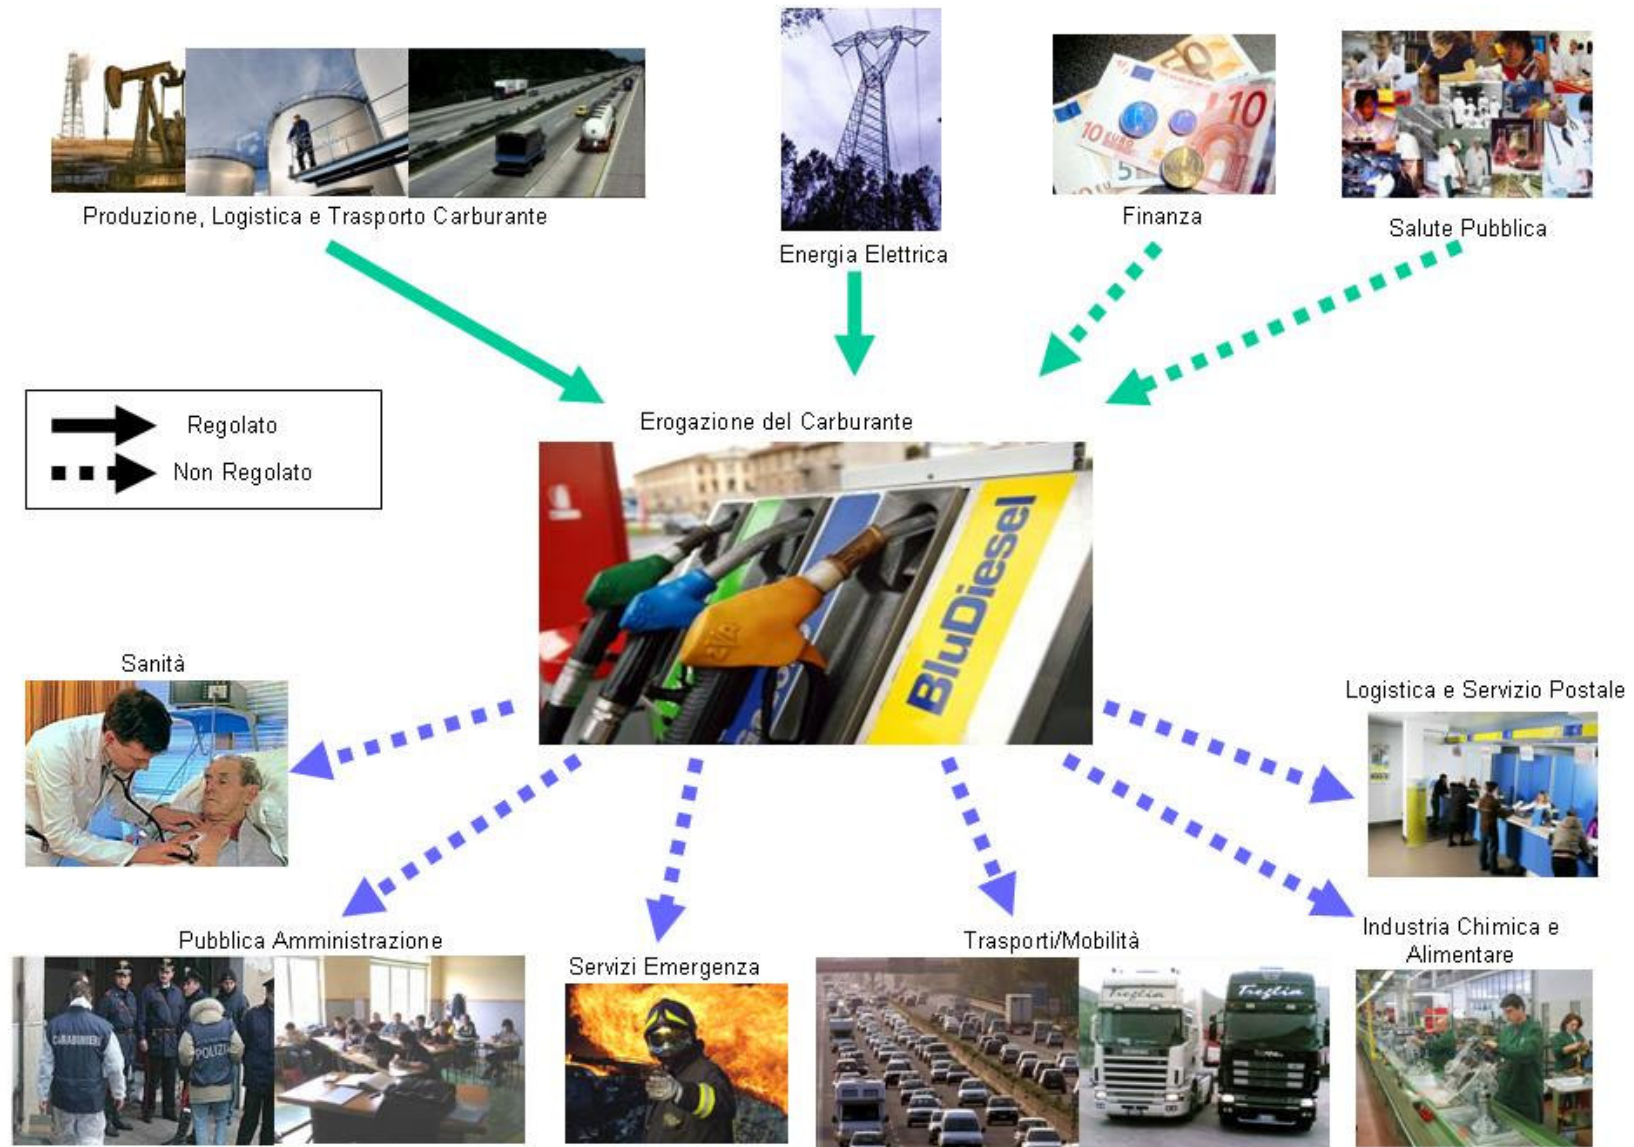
Produzione, Logistica e Trasporto Carburante

Energia Elettrica

Finanza

Salute Pubblica

Regolato

Non Regolato

Erogazione del Carburante

BluDiesel

Sanità

Logistica e Servizio Postale

Pubblica Amministrazione

Servizi Emergenza

Trasporti/Mobilità

Industria Chimica e Alimentare